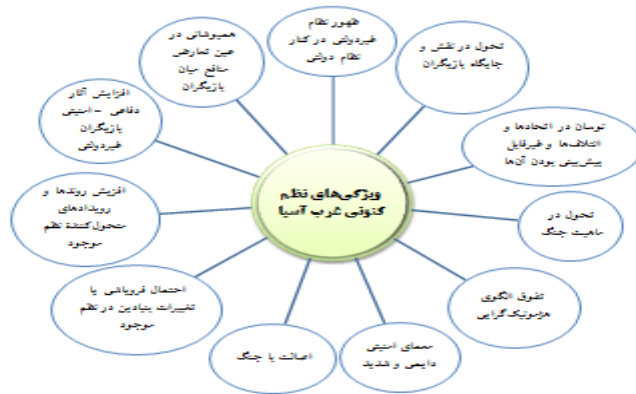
ویژگی‌های نظم کنونی غرب آسیا

ظهور نظام غیردولتی در کنار نظام دولتی

تحول در نقش و جایگاه بازیگران

نوسان در اتحادها و ائتلاف‌ها و غیرقابل پیش‌بینی بودن آن‌ها

تحول در ماهیت جنگ

تفوق الگوی هژمونیک‌گرایی

معمای امنیتی دایمی و شدید

اصالت با جنگ

احتمال فروپاشی یا تغییرات بنیادین در نظم موجود

افزایش روندها و رویدادهای متحول‌کننده نظم موجود

افزایش آثار دفاعی - امنیتی بازیگران غیردولتی

همپوشانی در عین تعارض منافع میان بازیگران